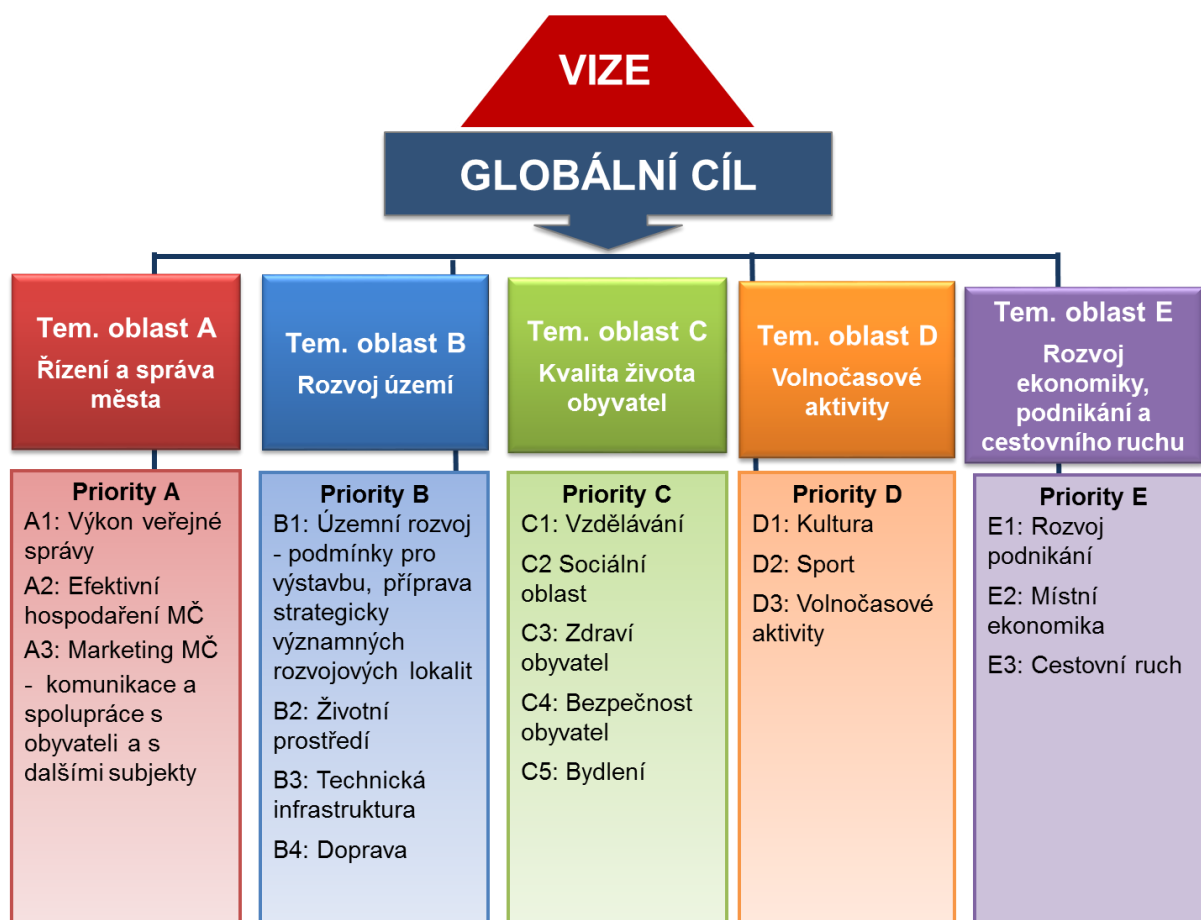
VIZE

GLOBÁLNÍ CÍL

Tem. oblast A
Řízení a správa města

Priority A
A1: Výkon veřejné správy
A2: Efektivní hospodaření MČ
A3: Marketing MČ - komunikace a spolupráce s obyvateli a s dalšími subjekty

Tem. oblast B
Rozvoj území

Priority B
B1: Územní rozvoj - podmínky pro výstavbu, příprava strategicky významných rozvojových lokalit
B2: Životní prostředí
B3: Technická infrastruktura
B4: Doprava

Tem. oblast C
Kvalita života obyvatel

Priority C
C1: Vzdělávání
C2 Sociální oblast
C3: Zdraví obyvatel
C4: Bezpečnost obyvatel
C5: Bydlení

Tem. oblast D
Volnočasové aktivity

Priority D
D1: Kultura
D2: Sport
D3: Volnočasové aktivity

Tem. oblast E
Rozvoj ekonomiky, podnikání a cestovního ruchu

Priority E
E1: Rozvoj podnikání
E2: Místní ekonomika
E3: Cestovní ruch